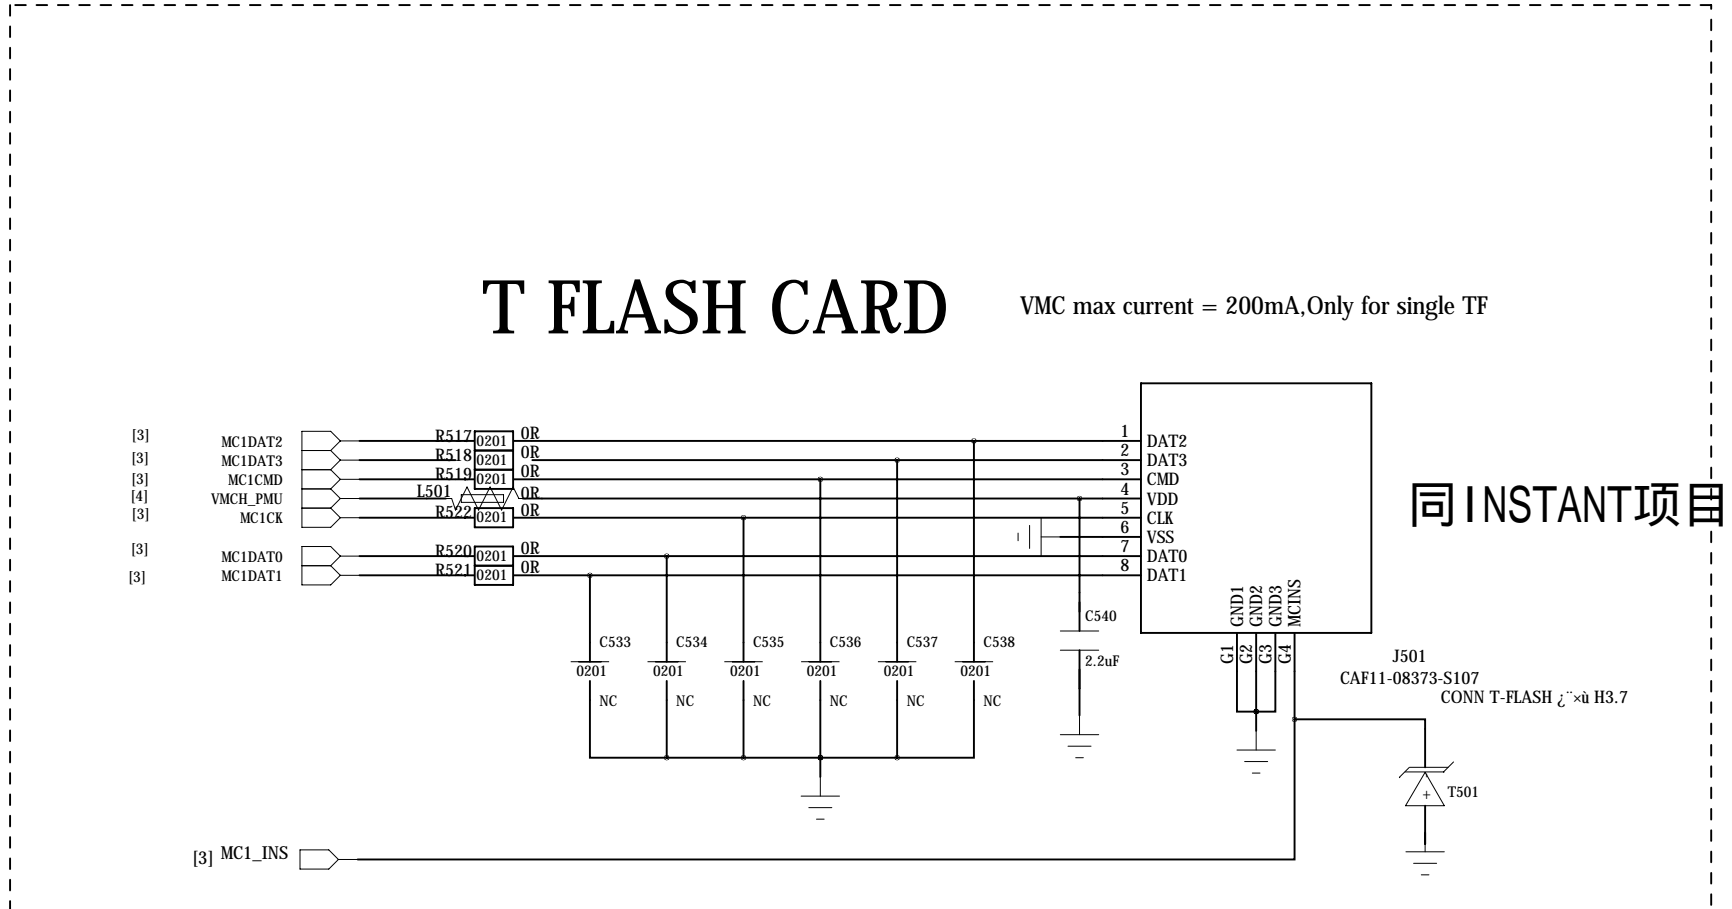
T FLASH CARD

VMC max current = 200mA,Only for single TF

[3] MC1DAT2
[3] MC1DAT3
[3] MC1CMD
[4] VMCH_PMU
[3] MC1CK
[3] MC1DAT0
[3] MC1DAT1

R517 0201 0R
R518 0201 0R
R519 0201 0R
L501 0R
R522 0201 0R
R520 0201 0R
R521 0201 0R

1 DAT2
2 DAT3
3 CMD
4 VDD
5 CLK
6 VSS
7 DAT0
8 DAT1

GND1 GND2 GND3 MCINS
G1 G2 G3 G4

同INSTANT项目

C533 0201 NC
C534 0201 NC
C535 0201 NC
C536 0201 NC
C537 0201 NC
C538 0201 NC

C540
2.2uF

J501
CAF11-08373-S107
CONN T-FLASH ¿¨×ù H3.7

T501

[3] MC1_INS